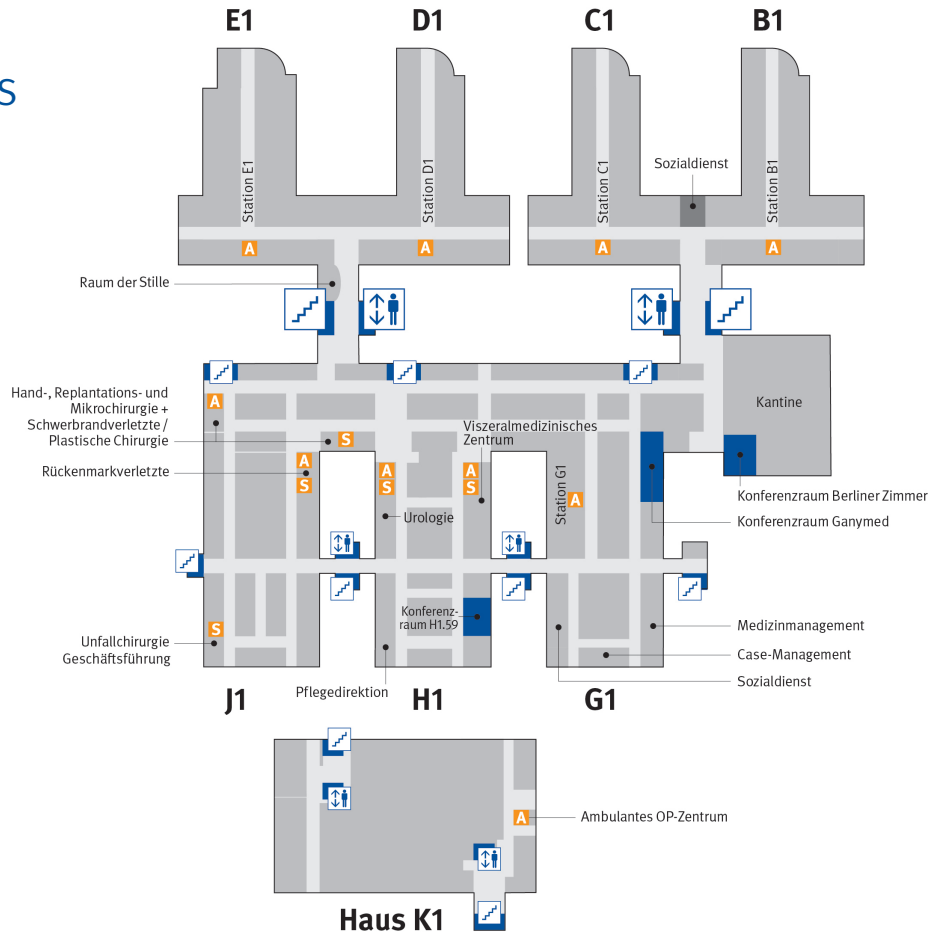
S

E1 D1 C1 B1

Station E1
Station D1
Station C1
Sozialdienst
Station B1

A A A A

Raum der Stille

Kantine

Hand-, Replantations- und Mikrochirurgie + Schwerbrandverletzte / Plastische Chirurgie

A

S

Rückenmarkverletzte

A S

A S

Viszeralmedizinisches Zentrum

A S

Station G1

A

Urologie

Konferenzraum Berliner Zimmer

Konferenzraum Ganymed

Konferenzraum H1.59

S

Unfallchirurgie Geschäftsführung

Medizinmanagement

Case-Management

Sozialdienst

Pflegedirektion

J1 H1 G1

A

Ambulantes OP-Zentrum

Haus K1